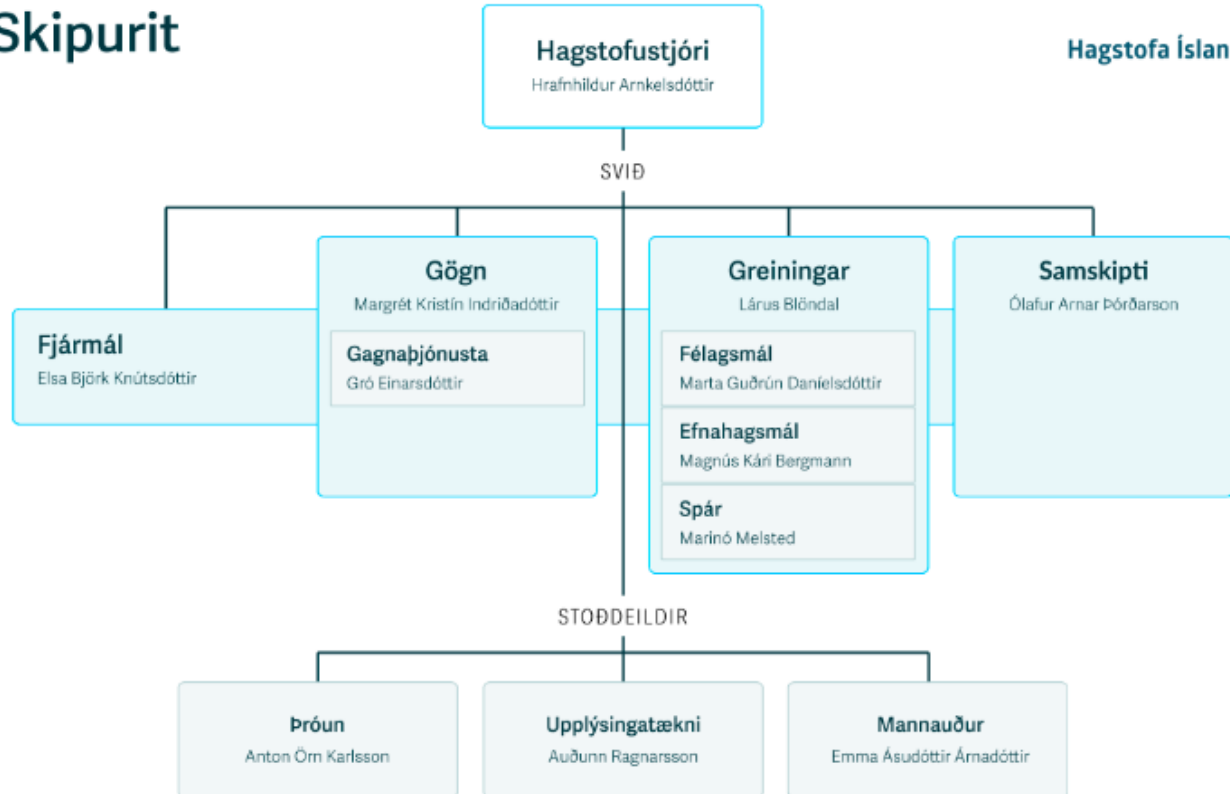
Skipurit

Hagstofustjóri
Hrafnhildur Arnkelsdóttir

Hagstofa Íslan

SVIÐ

Fjármál
Elsa Björk Knútsdóttir

Gögn
Margrét Kristín Indriðadóttir

Gagnaþjónusta
Gró Einarsdóttir

Greiningar
Lárus Blöndal

Félagsmál
Marta Guðrún Daníelsdóttir

Efnahagsmál
Magnús Kári Bergmann

Spár
Marinó Melsted

Samskipti
Ólafur Arnar Þórðarson

STOÐDEILDIR

Þróun
Anton Örn Karlsson

Upplýsingatækni
Auðunn Ragnarsson

Mannauður
Emma Ásudóttir Árnadóttir